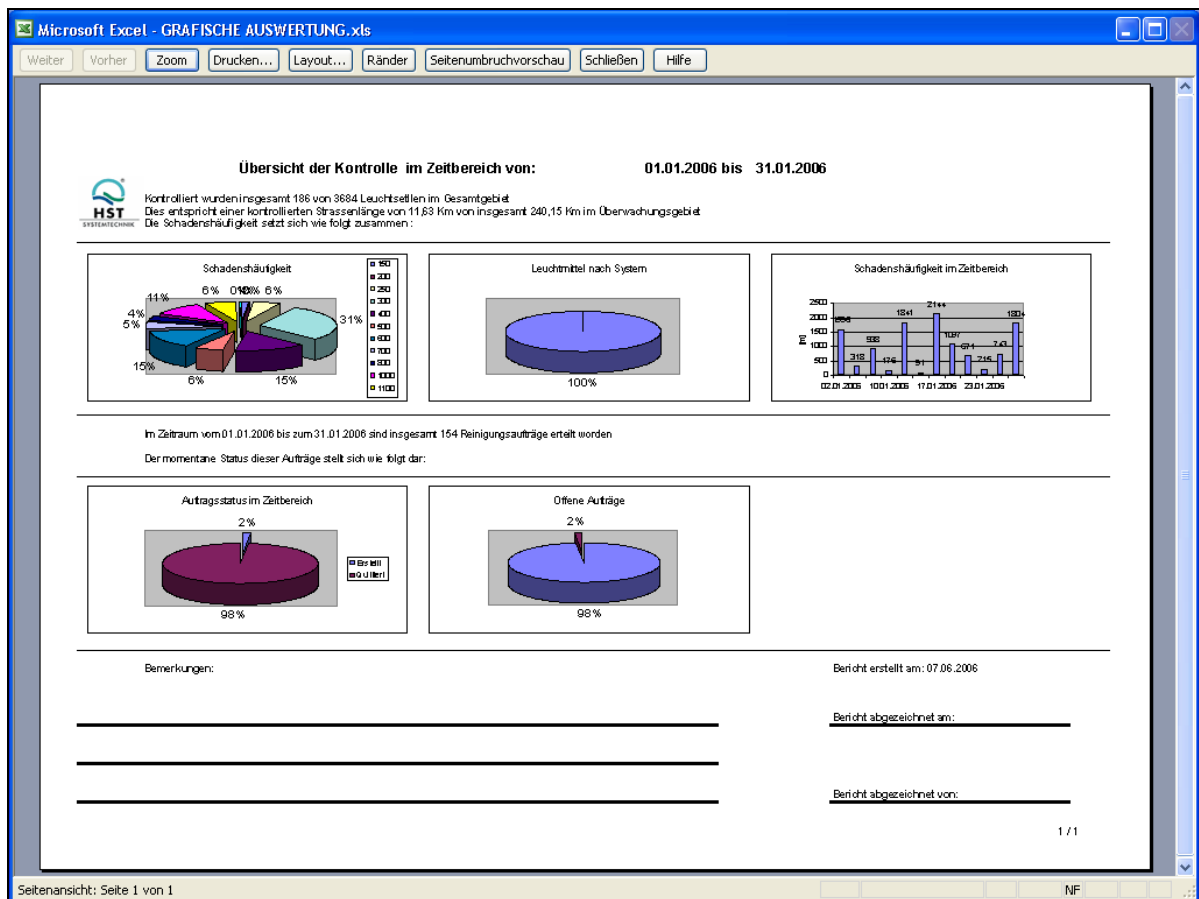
Microsoft Excel - GRAFISCHE AUSWERTUNG.xls

Weiter | Vorher | Zoom | Drucken... | Layout... | Ränder | Seitenumbruchvorschau | Schließen | Hilfe

Übersicht der Kontrolle im Zeitbereich von: 01.01.2006 bis 31.01.2006

HST SYSTEMTECHNIK

Kontrolliert wurden insgesamt 186 von 3684 Leuchtstellen im Gesamtgebiet
Dies entspricht einer kontrollierten Strassenlänge von 11,63 Km von insgesamt 240,15 Km im Überwachungsgebiet
Die Schadenshäufigkeit setzt sich wie folgt zusammen :

Schadenshäufigkeit

6% 0%0% 6% 11% 4% 5% 31% 15% 6% 15%

150 200 250 300 400 500 600 700 800 900 1000 1100

Leuchtmittel nach System

100%

Schadenshäufigkeit im Zeitbereich

2500 2000 1500 1000 500 0

[m]

1556 318 938 176 1841 91 2144 1097 674 215 743 1804

02.01.2006 10.01.2006 17.01.2006 23.01.2006

Im Zeitraum vom 01.01.2006 bis zum 31.01.2006 sind insgesamt 154 Reinigungsaufträge erteilt worden

Der momentane Status dieser Aufträge stellt sich wie folgt dar:

Auftragsstatus im Zeitbereich

2%

98%

Erstellt
Quittiert

Offene Aufträge

2%

98%

Bemerkungen:

Bericht erstellt am: 07.06.2006

Bericht abgezeichnet am:

Bericht abgezeichnet von:

1 / 1

Seitenansicht: Seite 1 von 1

NF